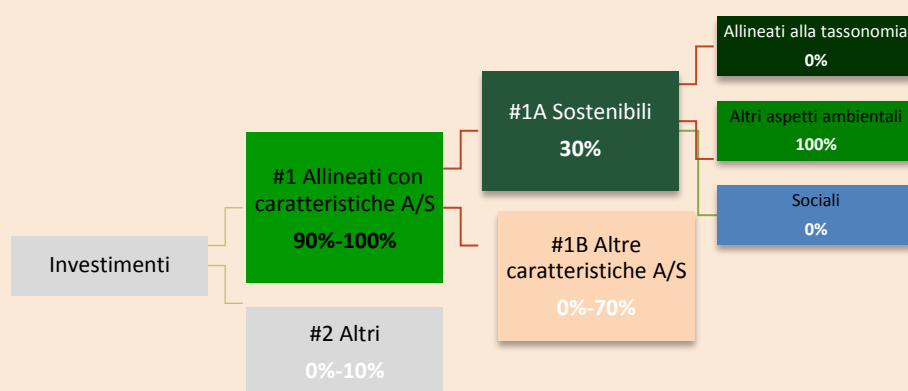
Investimenti

#1 Allineati con caratteristiche A/S
90%-100%

#2 Altri
0%-10%

#1A Sostenibili
30%

#1B Altre caratteristiche A/S
0%-70%

Allineati alla tassonomia
0%

Altri aspetti ambientali
100%

Sociali
0%